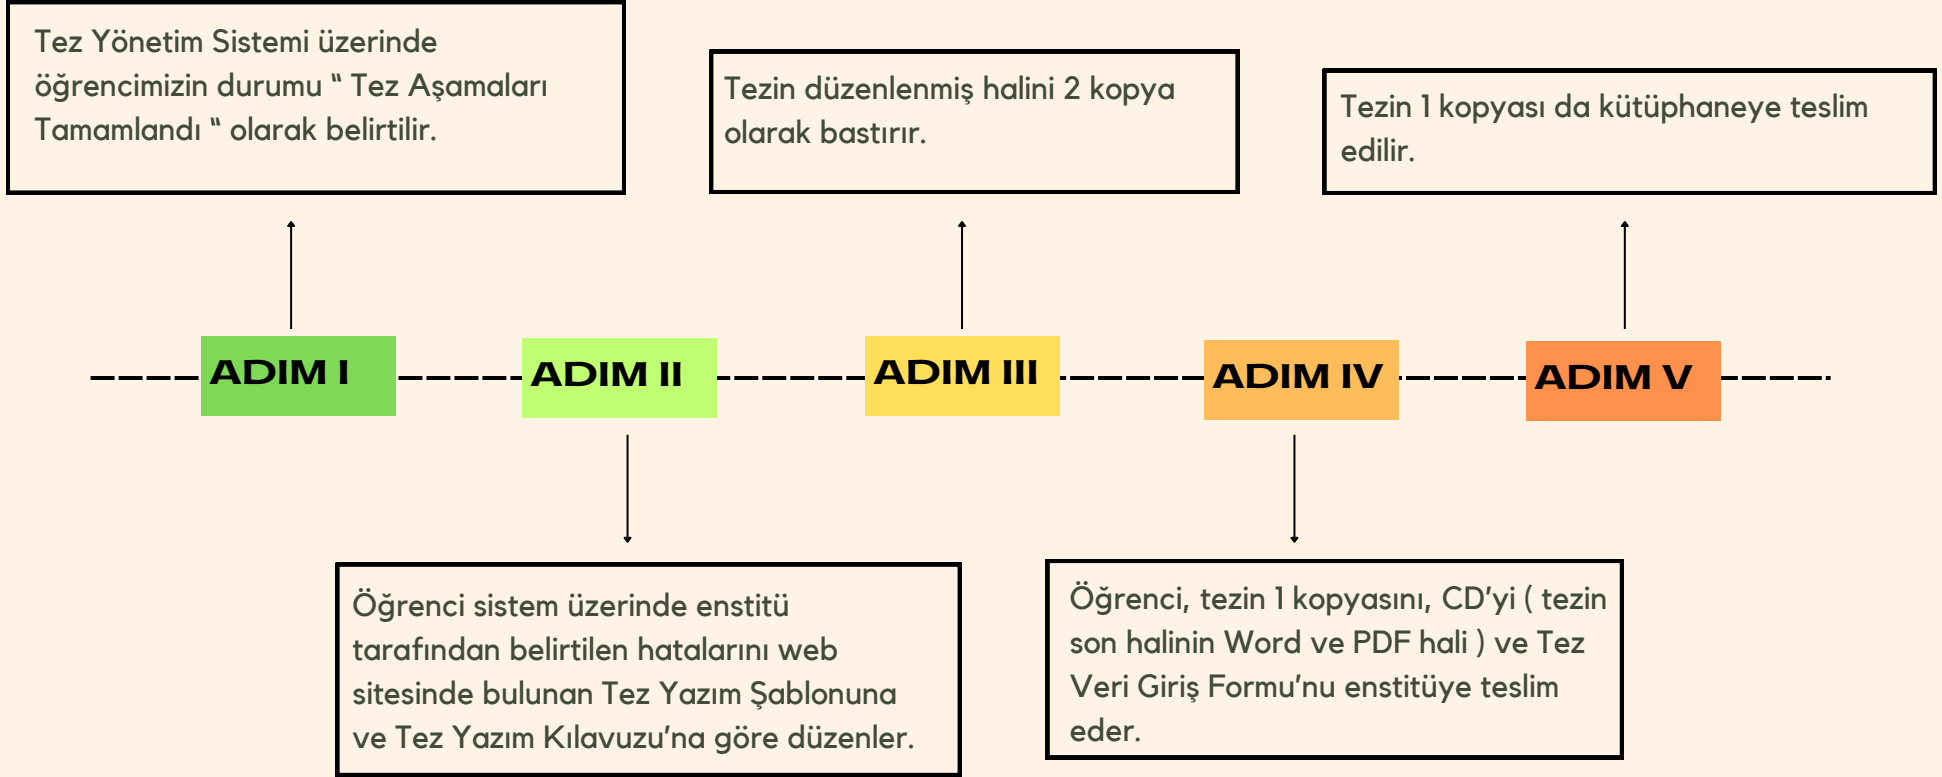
Tez Yönetim Sistemi üzerinde öğrencimizin durumu " Tez Aşamaları Tamamlandı " olarak belirtilir.

Tezin düzenlenmiş halini 2 kopya olarak bastırır.

Tezin 1 kopyası da kütüphaneye teslim edilir.

ADIM I

ADIM II

ADIM III

ADIM IV

ADIM V

Öğrenci sistem üzerinde enstitü tarafından belirtilen hatalarını web sitesinde bulunan Tez Yazım Şablonuna ve Tez Yazım Kılavuzu'na göre düzenler.

Öğrenci, tezin 1 kopyasını, CD'yi ( tezin son halinin Word ve PDF hali ) ve Tez Veri Giriş Formu'nu enstitüye teslim eder.